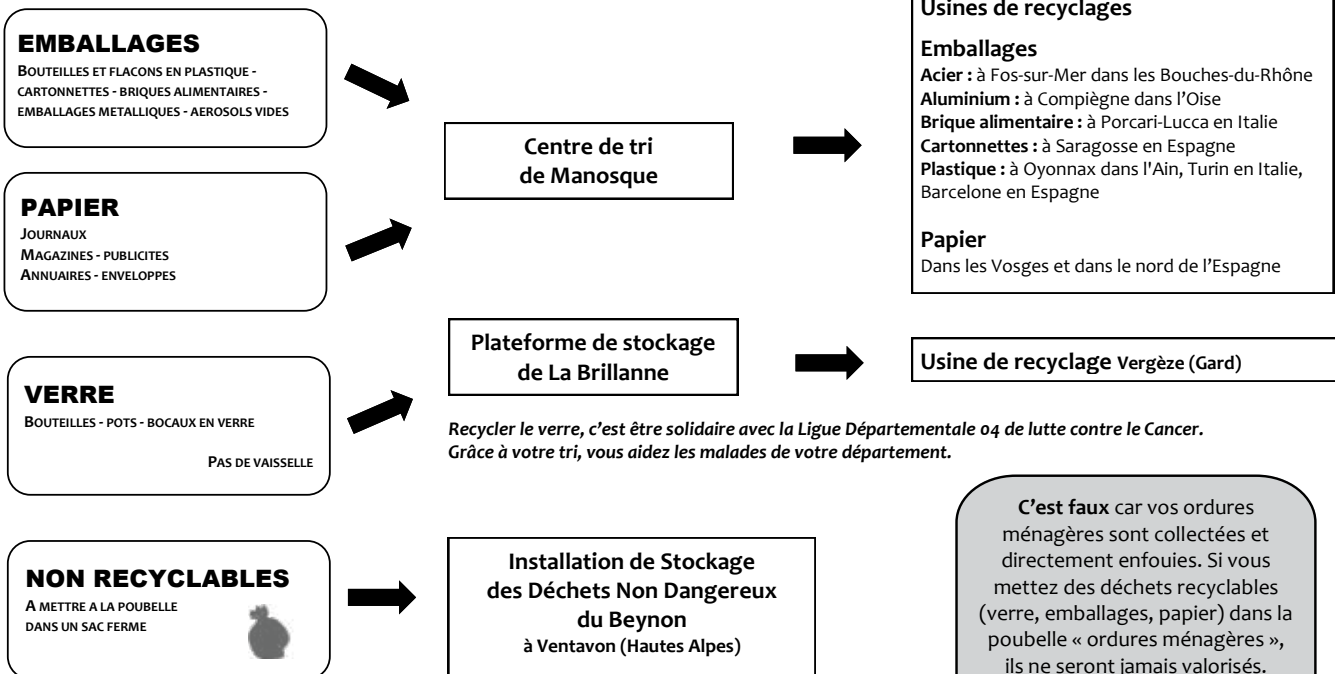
EMBALLAGES
BOUTEILLES ET FLACONS EN PLASTIQUE - CARTONNETTES - BRIQUES ALIMENTAIRES - EMBALLAGES METALLIQUES - AEROSOLS VIDES

PAPIER
JOURNAUX
MAGAZINES - PUBLICITES
ANNUAIRES - ENVELOPPES

Centre de tri de Manosque

Usines de recyclages

Emballages
Acier : à Fos-sur-Mer dans les Bouches-du-Rhône
Aluminium : à Compiègne dans l'Oise
Brique alimentaire : à Porcari-Lucca en Italie
Cartonnettes : à Saragosse en Espagne
Plastique : à Oyonnax dans l'Ain, Turin en Italie, Barcelone en Espagne

Papier
Dans les Vosges et dans le nord de l'Espagne

VERRE
BOUTEILLES - POTS - BOCAUX EN VERRE
PAS DE VAISSELLE

Plateforme de stockage de La Brillanne

Usine de recyclage Vergèze (Gard)

Recycler le verre, c'est être solidaire avec la Ligue Départementale 04 de lutte contre le Cancer. Grâce à votre tri, vous aidez les malades de votre département.

NON RECYCLABLES
A METTRE A LA POUBELLE DANS UN SAC FERME

Installation de Stockage des Déchets Non Dangereux du Beynon
à Ventavon (Hautes Alpes)

C'est faux car vos ordures ménagères sont collectées et directement enfouies. Si vous mettez des déchets recyclables (verre, emballages, papier) dans la poubelle « ordures ménagères », ils ne seront jamais valorisés.